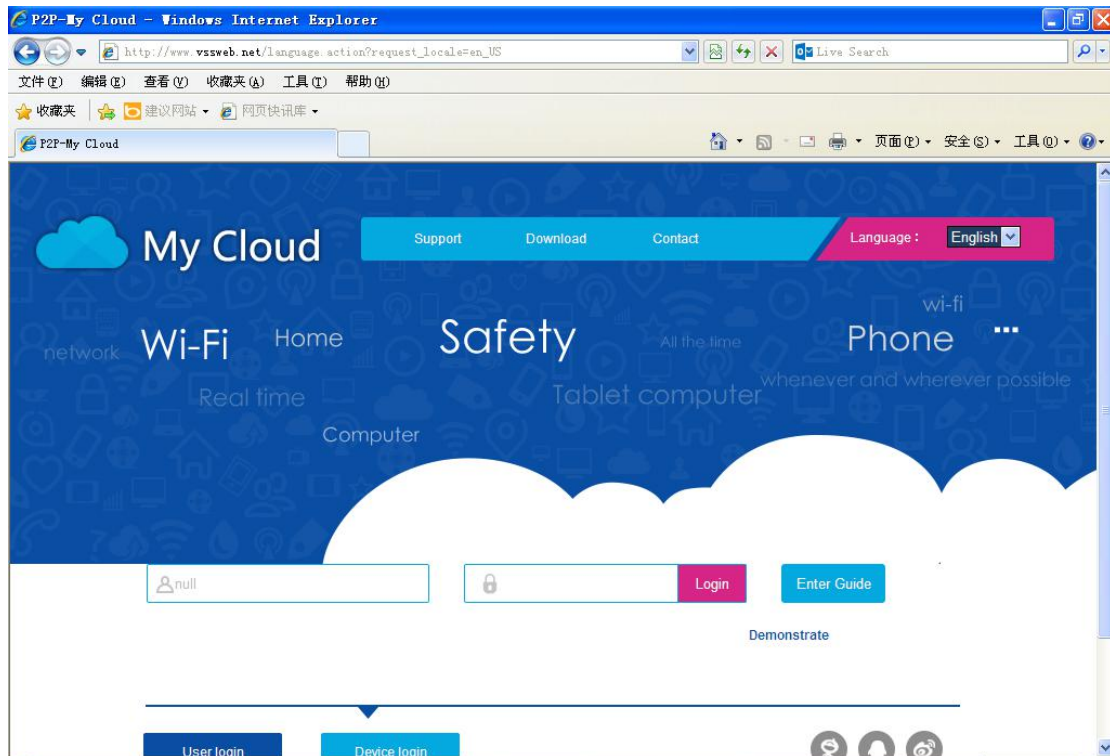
P2P-My Cloud - Windows Internet Explorer

http://www.vssweb.net/language.action?request_locale=en_US

Live Search

文件(F) 编辑(E) 查看(V) 收藏夹(A) 工具(T) 帮助(H)

收藏夹 建议网站 ▾ 网页快讯库 ▾

P2P-My Cloud

页面(P) ▾ 安全(S) ▾ 工具(O) ▾

My Cloud

Support Download Contact

Language : English

wi-fi

network Wi-Fi Home Safety All the time Phone ...

whenever and wherever possible

Real time Tablet computer

Computer

null

Login

Enter Guide

Demonstrate

User login

Device login